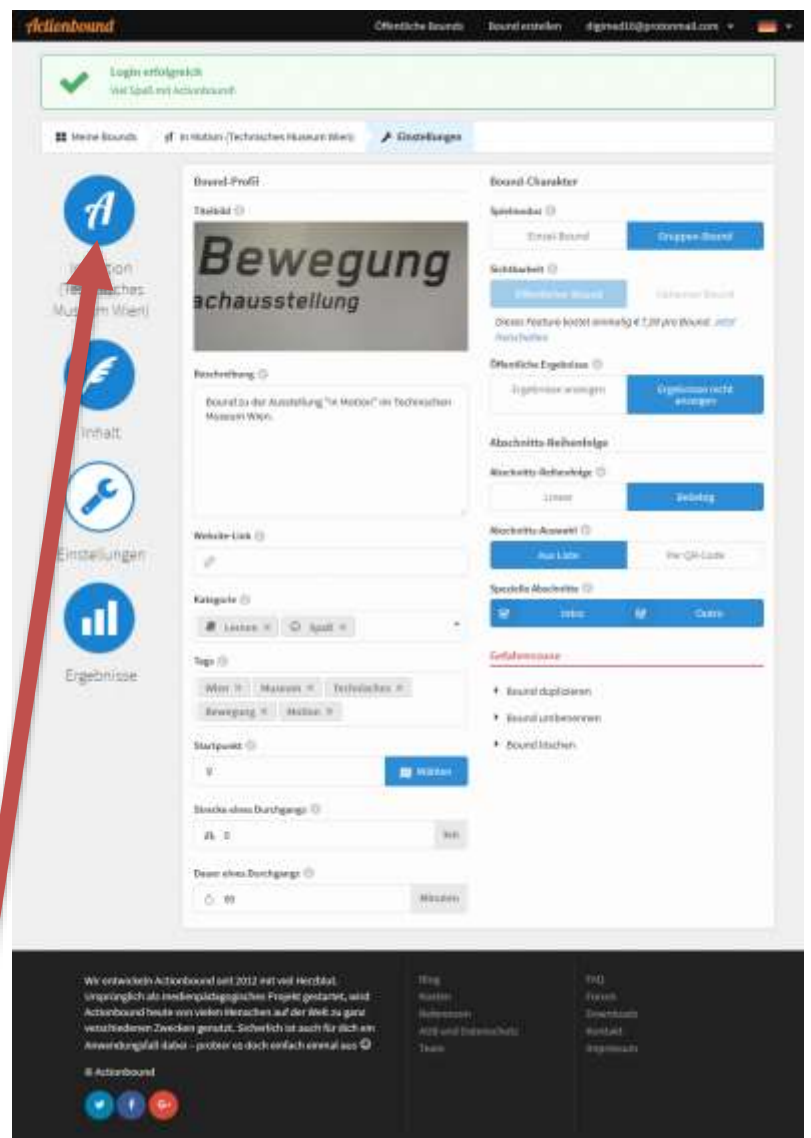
Actionbound

Öffentliche Bounds Bound erstellen digimed10@protonmail.com

Login erfolgreich
Viel Spaß mit Actionbound!

Meine Bounds / In Motion (Technisches Museum Wien) / Einstellungen

In Motion (Technisches Museum Wien)

Inhalt

Einstellungen

Ergebnisse

Bound-Profil

Titelbild

Bewegung
achausstellung

Beschreibung

Bound zu der Ausstellung "in Motion" im Technischen Museum Wien.

Website-Link

Kategorie

Lernen × Spaß ×

Tags

Wien × Museum × Technisches × Bewegung × Motion ×

Startpunkt

Wählen

Strecke eines Durchgangs

0 km

Dauer eines Durchgangs

60 Minuten

Bound-Charakter

Spielmodus

Einzel-Bound Gruppen-Bound

Sichtbarkeit

Öffentlicher Bound Geheimer Bound

Dieses Feature kostet einmalig € 7,00 pro Bound. Jetzt freischalten

Öffentliche Ergebnisse

Ergebnisse anzeigen Ergebnisse nicht anzeigen

Abschnitts-Reihenfolge

Abschnitts-Reihenfolge

Linear Beliebig

Abschnitts-Auswahl

Aus Liste Per QR-Code

Spezielle Abschnitte

Intro Outro

Gefahrenzone

Bound duplizieren
Bound umbenennen
Bound löschen

Wir entwickeln Actionbound seit 2012 mit viel Herzblut. Ursprünglich als medienpädagogisches Projekt gestartet, wird Actionbound heute von vielen Menschen auf der Welt zu ganz verschiedenen Zwecken genutzt. Sicherlich ist auch für dich ein Anwendungsfall dabei – probier es doch einfach einmal aus

© Actionbound

Blog
Kosten
Referenzen
AGB und Datenschutz
Team

FAQ
Forum
Downloads
Kontakt
Impressum